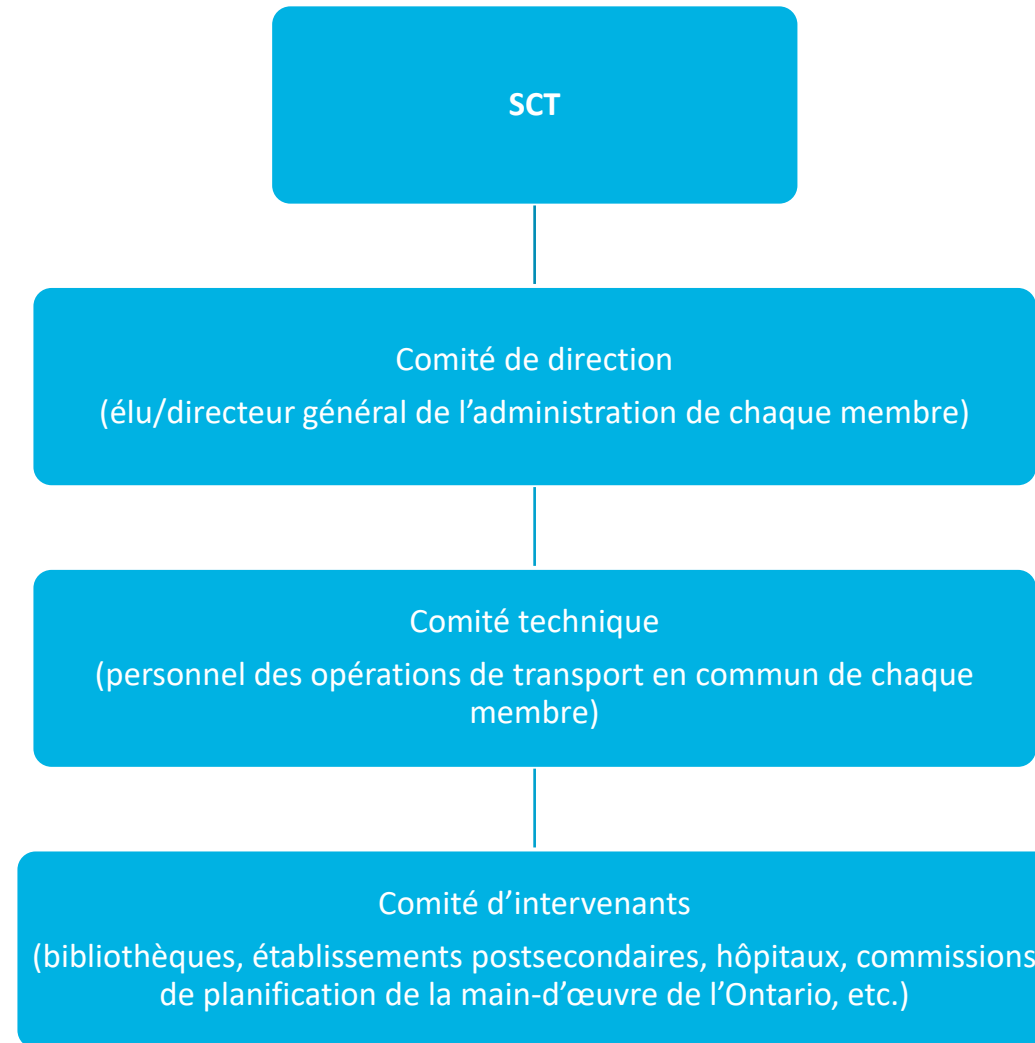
SCT

Comité de direction
(élu/directeur général de l’administration de chaque membre)

Comité technique
(personnel des opérations de transport en commun de chaque membre)

Comité d’intervenants
(bibliothèques, établissements postsecondaires, hôpitaux, commissions de planification de la main-d’œuvre de l’Ontario, etc.)